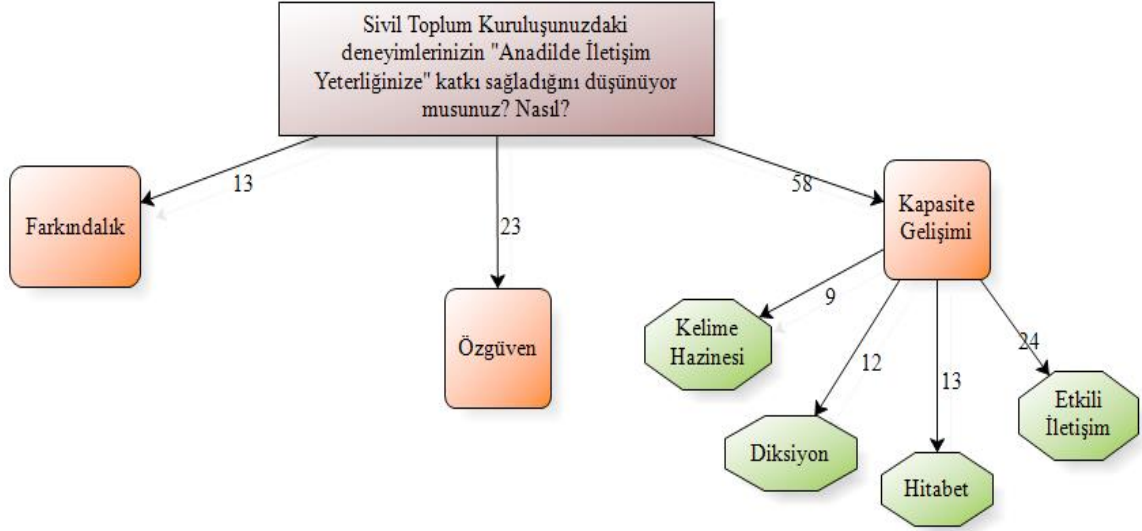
Sivil Toplum Kuruluşunuzdaki deneyimlerinizin "Anadilde İletişim Yeterliğinize" katkı sağladığını düşünüyor musunuz? Nasıl?

13

Farkındalık

23

Özgüven

58

Kapasite Gelişimi

9

Kelime Hazinesi

12

Diksiyon

13

Hitabet

24

Etkili İletişim